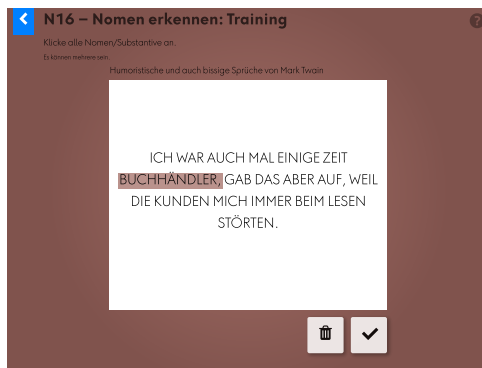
N16 – Nomen erkennen: Training

Klicke alle Nomen/Substantive an.

Es können mehrere sein.

Humoristische und auch bissige Sprüche von Mark Twain

ICH WAR AUCH MAL EINIGE ZEIT BUCHHÄNDLER, GAB DAS ABER AUF, WEIL DIE KUNDEN MICH IMMER BEIM LESEN STÖRTEN.